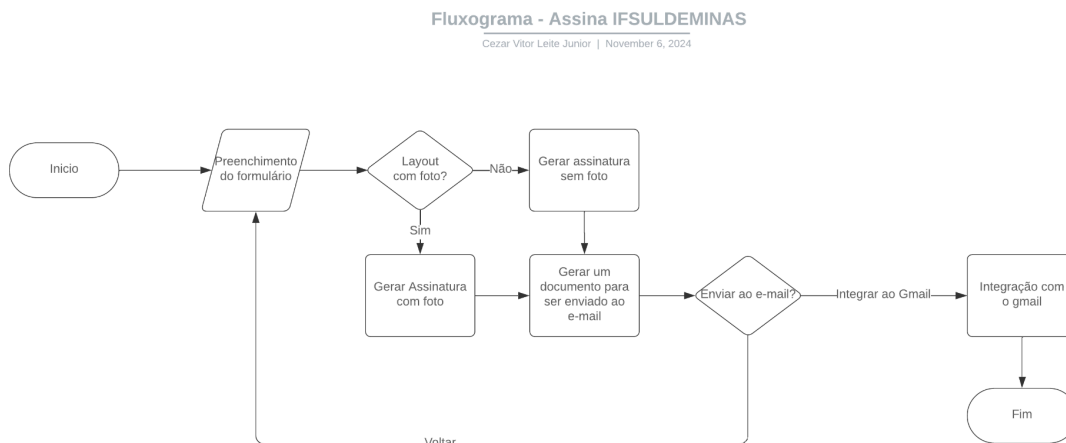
Fluxograma - Assina IFSULDEMINAS

Cezar Vitor Leite Junior | November 6, 2024

Inicio

Preenchimento do formulário

Layout com foto?

Não

Gerar assinatura sem foto

Sim

Gerar Assinatura com foto

Gerar um documento para ser enviado ao e-mail

Enviar ao e-mail?

Integrar ao Gmail

Integração com o gmail

Fim

Voltar